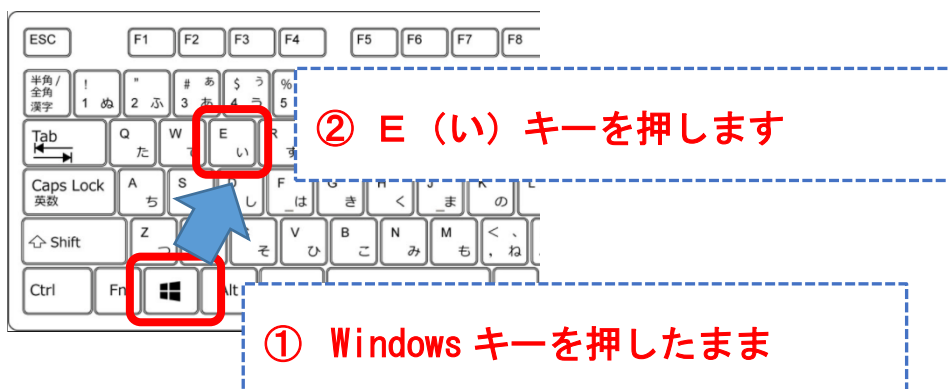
ESC F1 F2 F3 F4 F5 F6 F7 F8

半角/全角漢字 ! 1 ぬ " 2 ふ # 3 あ あ $ 4 う う % 5

② E（い）キーを押します

Tab Q た W て E い す

Caps Lock 英数 A ち S と し F は G き H く J ま K の

⇧ Shift Z つ そ V ひ B こ N み M も < , ね

Ctrl Fn Alt

① Windows キーを押したまま